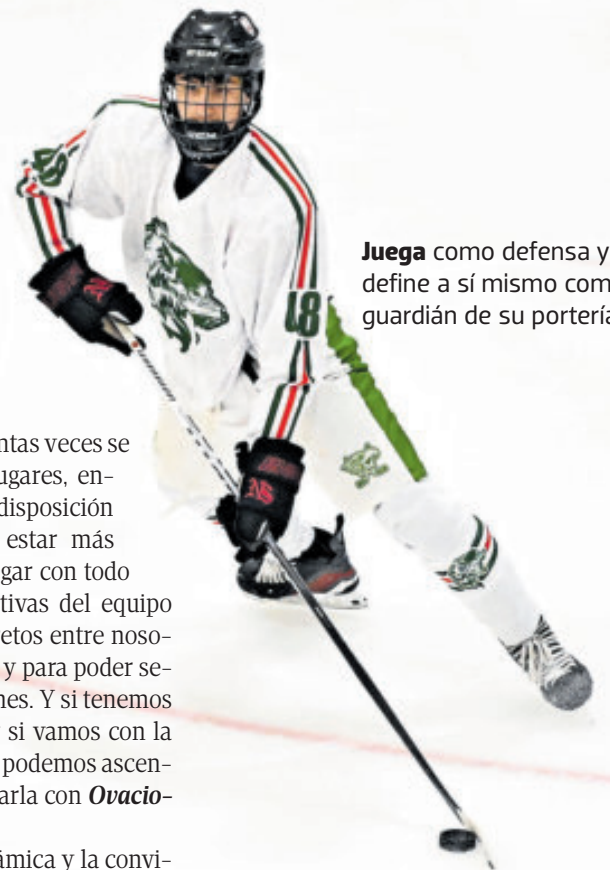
**Juega** como defensa y define a sí mismo com guardián de su portería

ntas veces se ugares, en- disposición estar más gar con todo tivas del equipo etos entre noso- y para poder se- nes. Y si tenemos si vamos con la podemos ascen- arla con ***Ovacio-***

ámica y la convi-